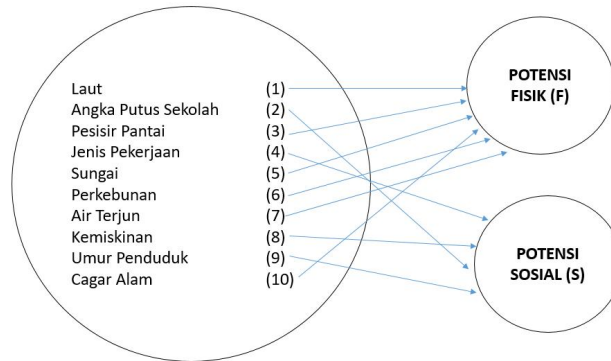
Laut (1)
Angka Putus Sekolah (2)
Pesisir Pantai (3)
Jenis Pekerjaan (4)
Sungai (5)
Perkebunan (6)
Air Terjun (7)
Kemiskinan (8)
Umur Penduduk (9)
Cagar Alam (10)

POTENSI FISIK (F)

POTENSI SOSIAL (S)